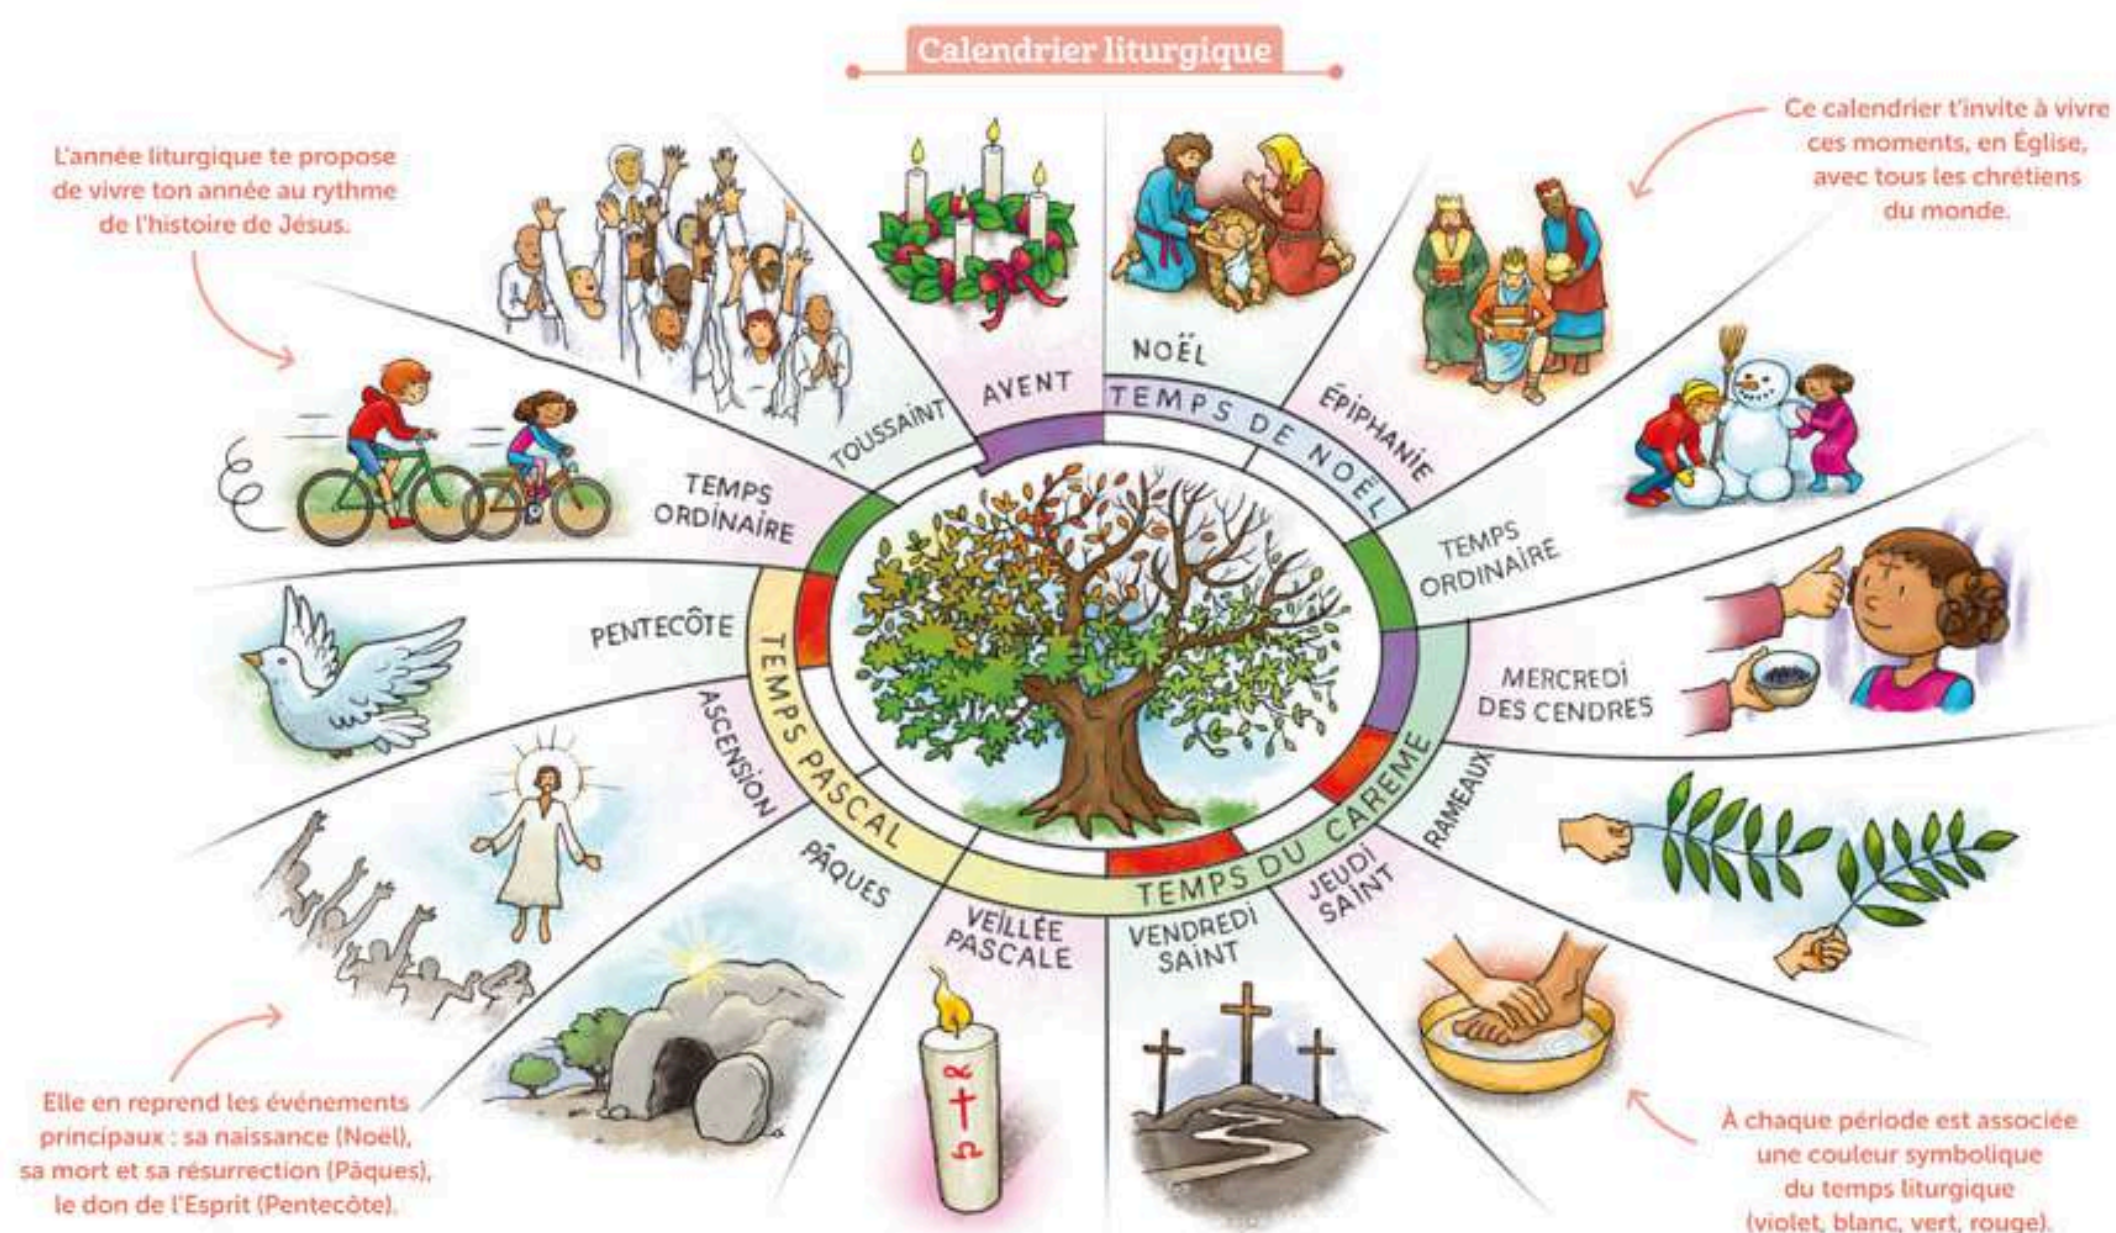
Calendrier liturgique

L'année liturgique te propose de vivre ton année au rythme de l'histoire de Jésus.

Ce calendrier t'invite à vivre ces moments, en Église, avec tous les chrétiens du monde.

TOUSSAINT

AVENT

NOËL

TEMPS DE NOËL

ÉPIPHANIE

TEMPS ORDINAIRE

TEMPS ORDINAIRE

PENTECÔTE

TEMPS PASCAL

MERCREDI DES CENDRES

ASCENSION

RAMEAUX

TEMPS DU CARÊME

PÂQUES

VEILLÉE PASCALE

VENDREDI SAINT

JEUDI SAINT

Elle en reprend les événements principaux : sa naissance (Noël), sa mort et sa résurrection (Pâques), le don de l'Esprit (Pentecôte).

À chaque période est associée une couleur symbolique du temps liturgique (violet, blanc, vert, rouge).